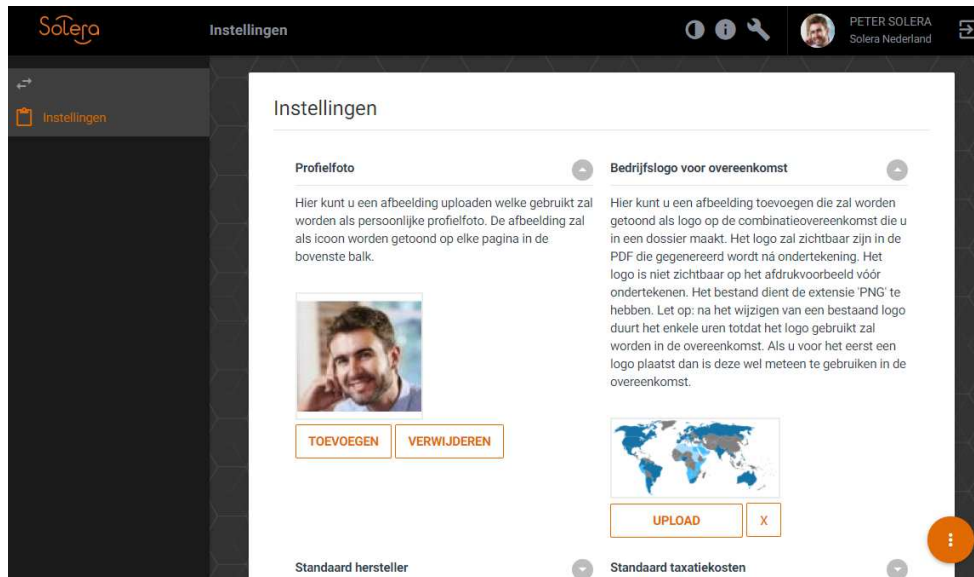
Solera

Instellingen

PETER SOLERA
Solera Nederland

Instellingen

Instellingen

Profielfoto

Hier kunt u een afbeelding uploaden welke gebruikt zal worden als persoonlijke profielfoto. De afbeelding zal als icoon worden getoond op elke pagina in de bovenste balk.

TOEVOEGEN
VERWIJDEREN

Bedrijfslogo voor overeenkomst

Hier kunt u een afbeelding toevoegen die zal worden getoond als logo op de combinatieovereenkomst die u in een dossier maakt. Het logo zal zichtbaar zijn in de PDF die gegenereerd wordt ná ondertekening. Het logo is niet zichtbaar op het afdrukvoorbeeld vóór ondertekenen. Het bestand dient de extensie 'PNG' te hebben. Let op: na het wijzigen van een bestaand logo duurt het enkele uren totdat het logo gebruikt zal worden in de overeenkomst. Als u voor het eerst een logo plaatst dan is deze wel meteen te gebruiken in de overeenkomst.

UPLOAD
X

Standaard hersteller

Standaard taxatiekosten